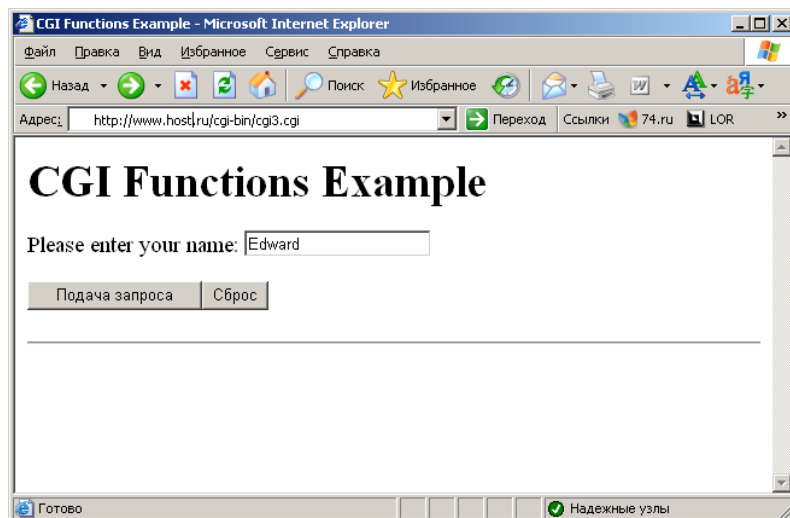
CGI Functions Example - Microsoft Internet Explorer

Файл Правка Вид Избранное Сервис Справка

Назад Поиск Избранное

Адрес: http://www.host.ru/cgi-bin/cgi3.cgi Переход Ссылки 74.ru LOR

CGI Functions Example

Please enter your name: Edward

Подача запроса Сброс

Готово Надежные узлы